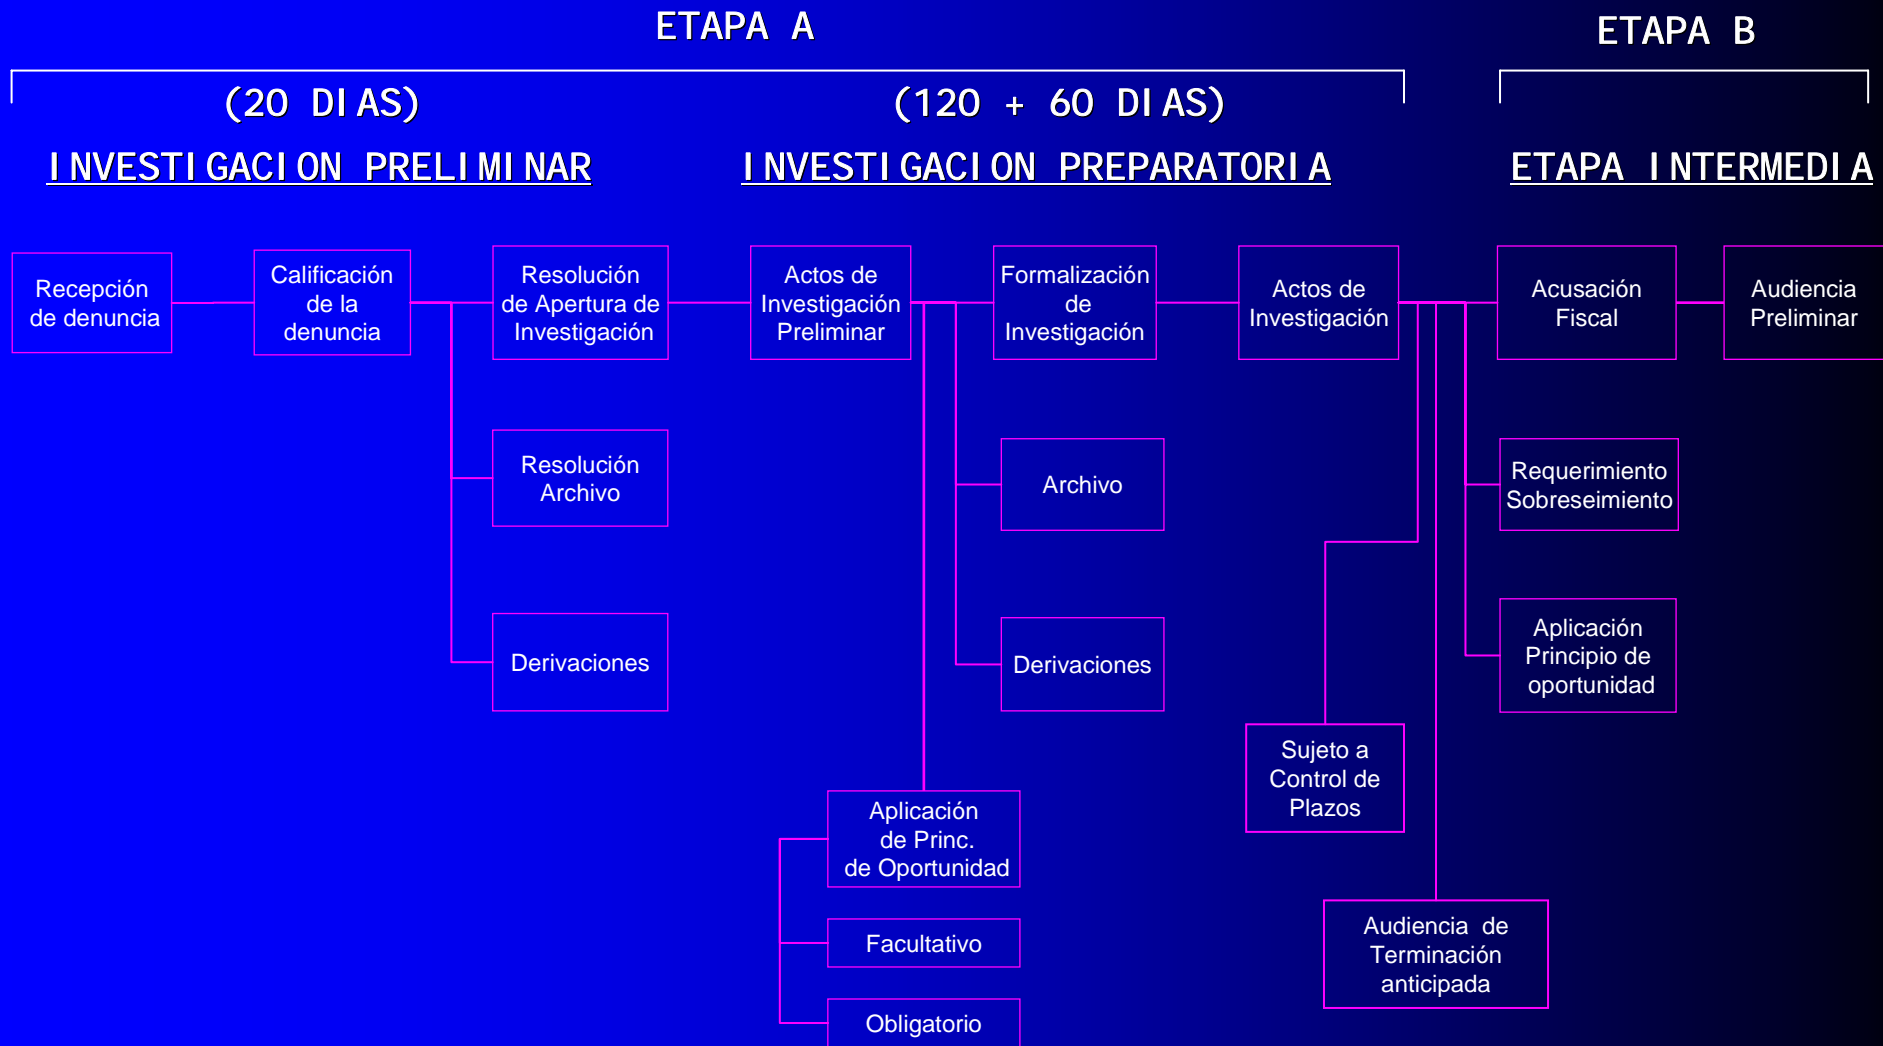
ETAPA A

ETAPA B

(20 DIAS)

(120 + 60 DIAS)

INVESTIGACION PRELIMINAR

INVESTIGACION PREPARATORIA

ETAPA INTERMEDIA

Recepción de denuncia

Calificación de la denuncia

Resolución de Apertura de Investigación

Actos de Investigación Preliminar

Formalización de Investigación

Actos de Investigación

Acusación Fiscal

Audiencia Preliminar

Resolución Archivo

Archivo

Requerimiento Sobreseimiento

Derivaciones

Derivaciones

Aplicación Principio de oportunidad

Sujeto a Control de Plazos

Aplicación de Princ. de Oportunidad

Facultativo

Obligatorio

Audiencia de Terminación anticipada